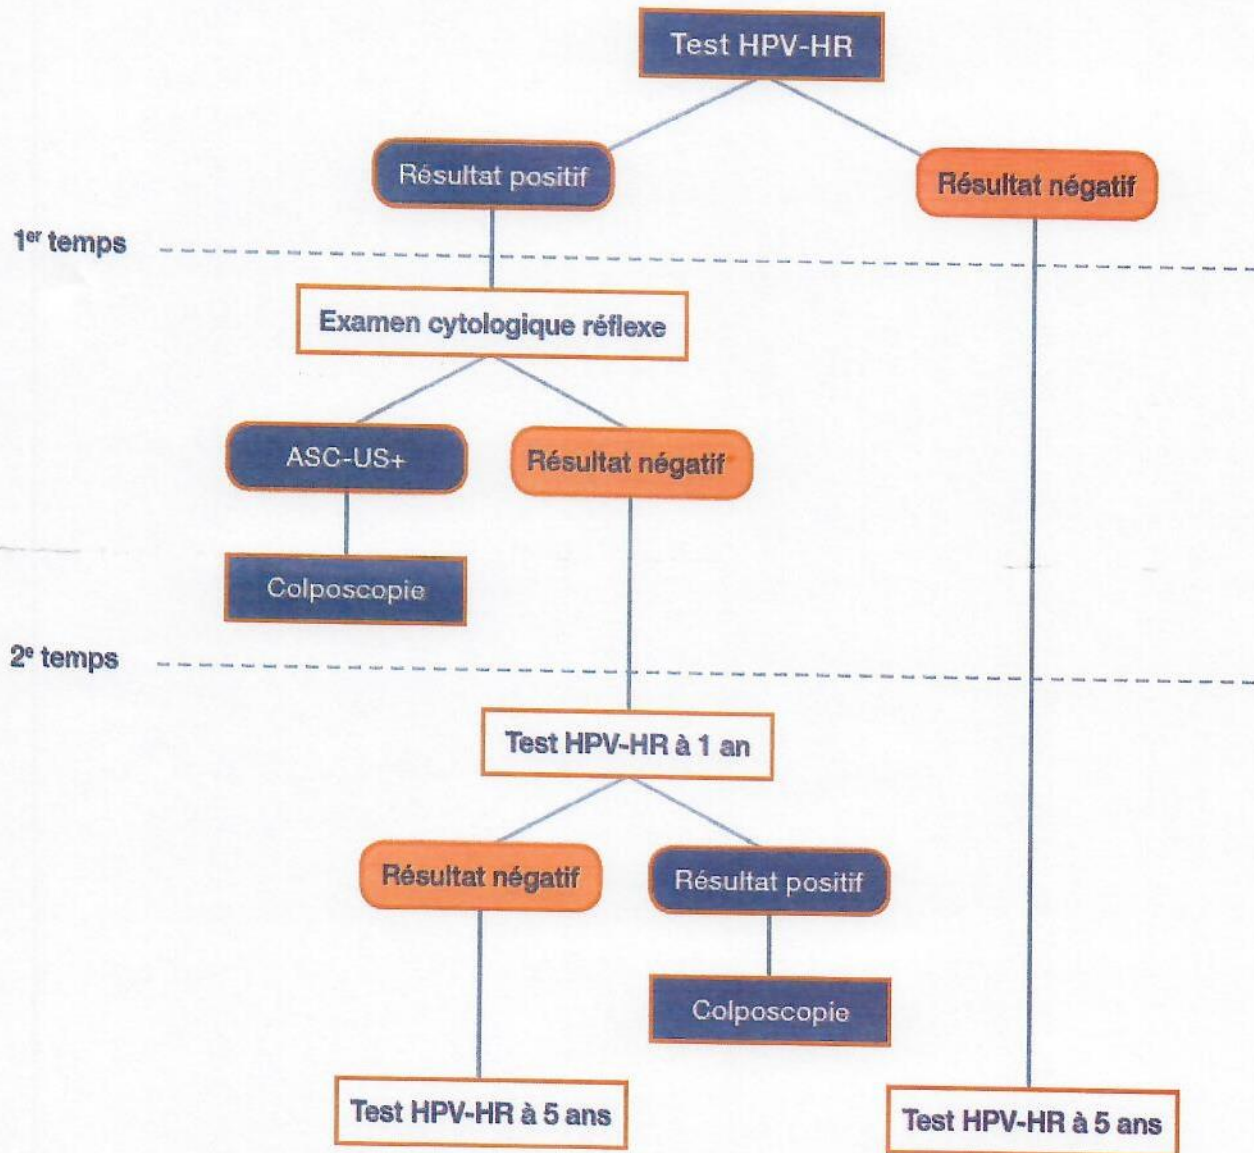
Test HPV-HR

Résultat positif

Résultat négatif

1$^{er}$ temps

Examen cytologique réflexe

ASC-US+

Résultat négatif

Colposcopie

2$^{e}$ temps

Test HPV-HR à 1 an

Résultat négatif

Résultat positif

Colposcopie

Test HPV-HR à 5 ans

Test HPV-HR à 5 ans